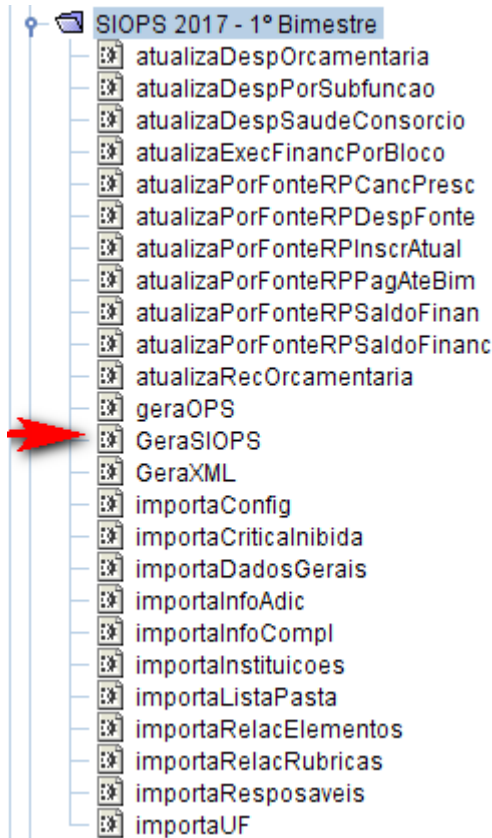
SIOPS 2017 - 1º Bimestre
atualizaDespOrcamentaria
atualizaDespPorSubfuncao
atualizaDespSaudeConsorcio
atualizaExecFinancPorBloco
atualizaPorFonteRPCancPresc
atualizaPorFonteRPDespFonte
atualizaPorFonteRPInscrAtual
atualizaPorFonteRPPagAteBim
atualizaPorFonteRPSaldoFinan
atualizaPorFonteRPSaldoFinanc
atualizaRecOrcamentaria
geraOPS
GeraSIOPS
GeraXML
importaConfig
importaCriticaInibida
importaDadosGerais
importaInfoAdic
importaInfoCompl
importaInstituicoes
importaListaPasta
importaRelacElementos
importaRelacRubricas
importaResposaveis
importaUF